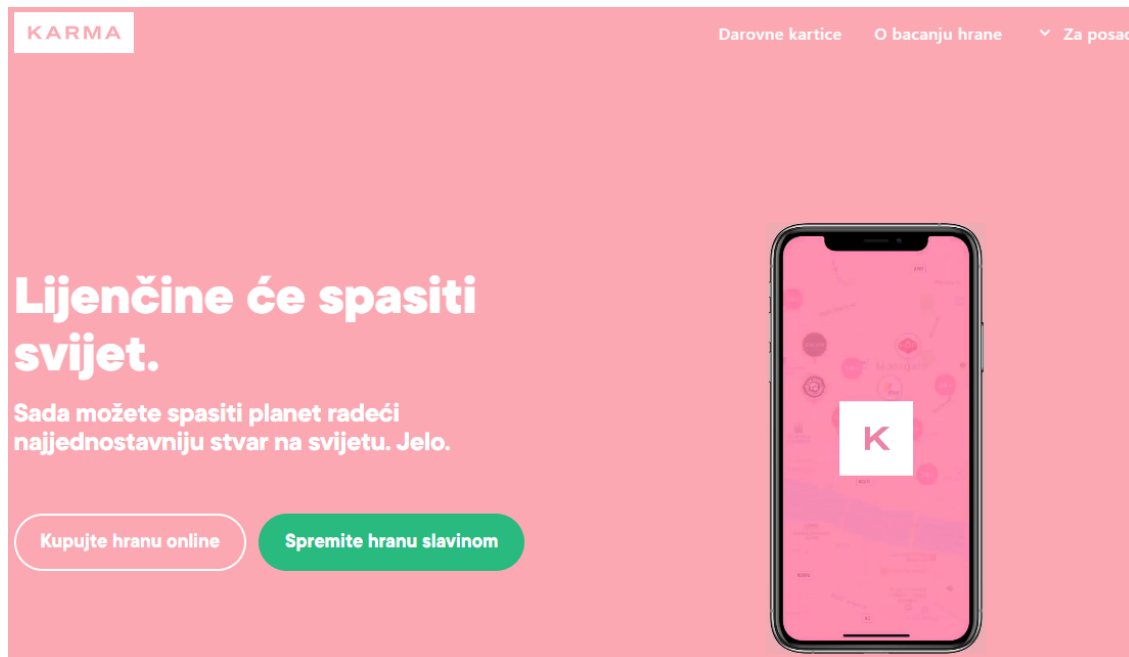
KARMA

Darovne kartice O bacanju hrane Za posa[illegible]

Lijenčine će spasiti svijet.

Sada možete spasiti planet radeći najjednostavniju stvar na svijetu. Jelo.

Kupujte hranu online

Spremite hranu slavinom

K